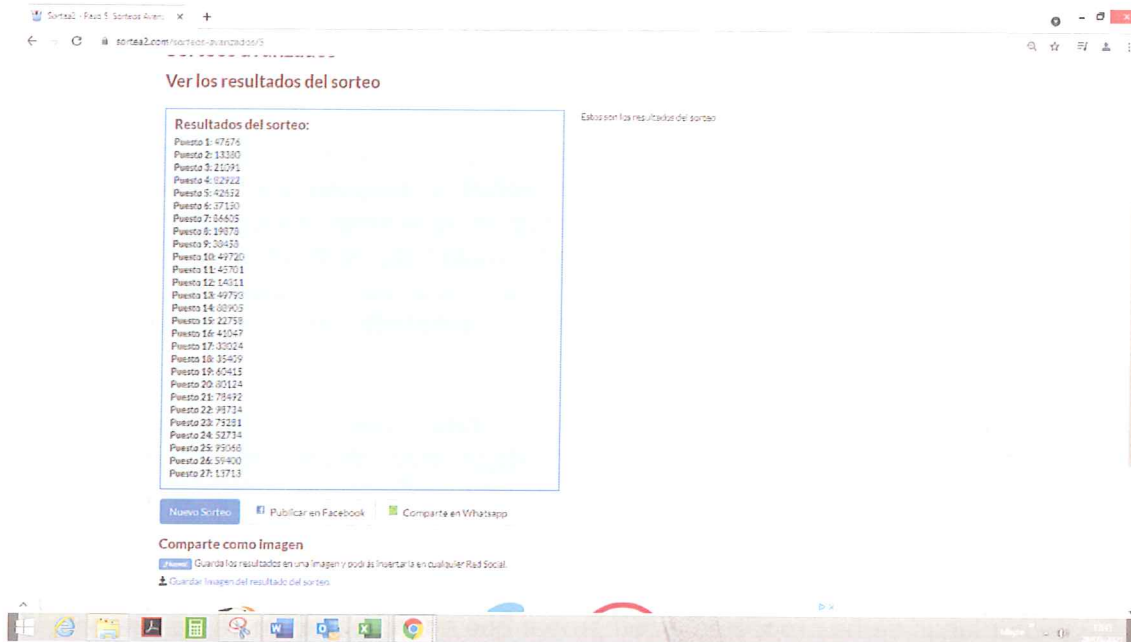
Sortea2 - Paso 5. Sorteos Avan... ×

sortea2.com/sorteos-avanzados/5

Ver los resultados del sorteo

Resultados del sorteo:
Puesto 1: 47676
Puesto 2: 13380
Puesto 3: 21091
Puesto 4: 82922
Puesto 5: 42632
Puesto 6: 37130
Puesto 7: 86605
Puesto 8: 19878
Puesto 9: 30438
Puesto 10: 49720
Puesto 11: 45701
Puesto 12: 14311
Puesto 13: 49793
Puesto 14: 88905
Puesto 15: 22758
Puesto 16: 41047
Puesto 17: 33024
Puesto 18: 35409
Puesto 19: 60415
Puesto 20: 80124
Puesto 21: 78432
Puesto 22: 98734
Puesto 23: 75281
Puesto 24: 52734
Puesto 25: 93068
Puesto 26: 59400
Puesto 27: 13713

Estos son los resultados del sorteo

Nuevo Sorteo
Publicar en Facebook
Comparte en Whatsapp

Comparte como imagen
¡Nuevo! Guarda los resultados en una imagen y podrás insertarla en cualquier Red Social.
Guardar imagen del resultado del sorteo